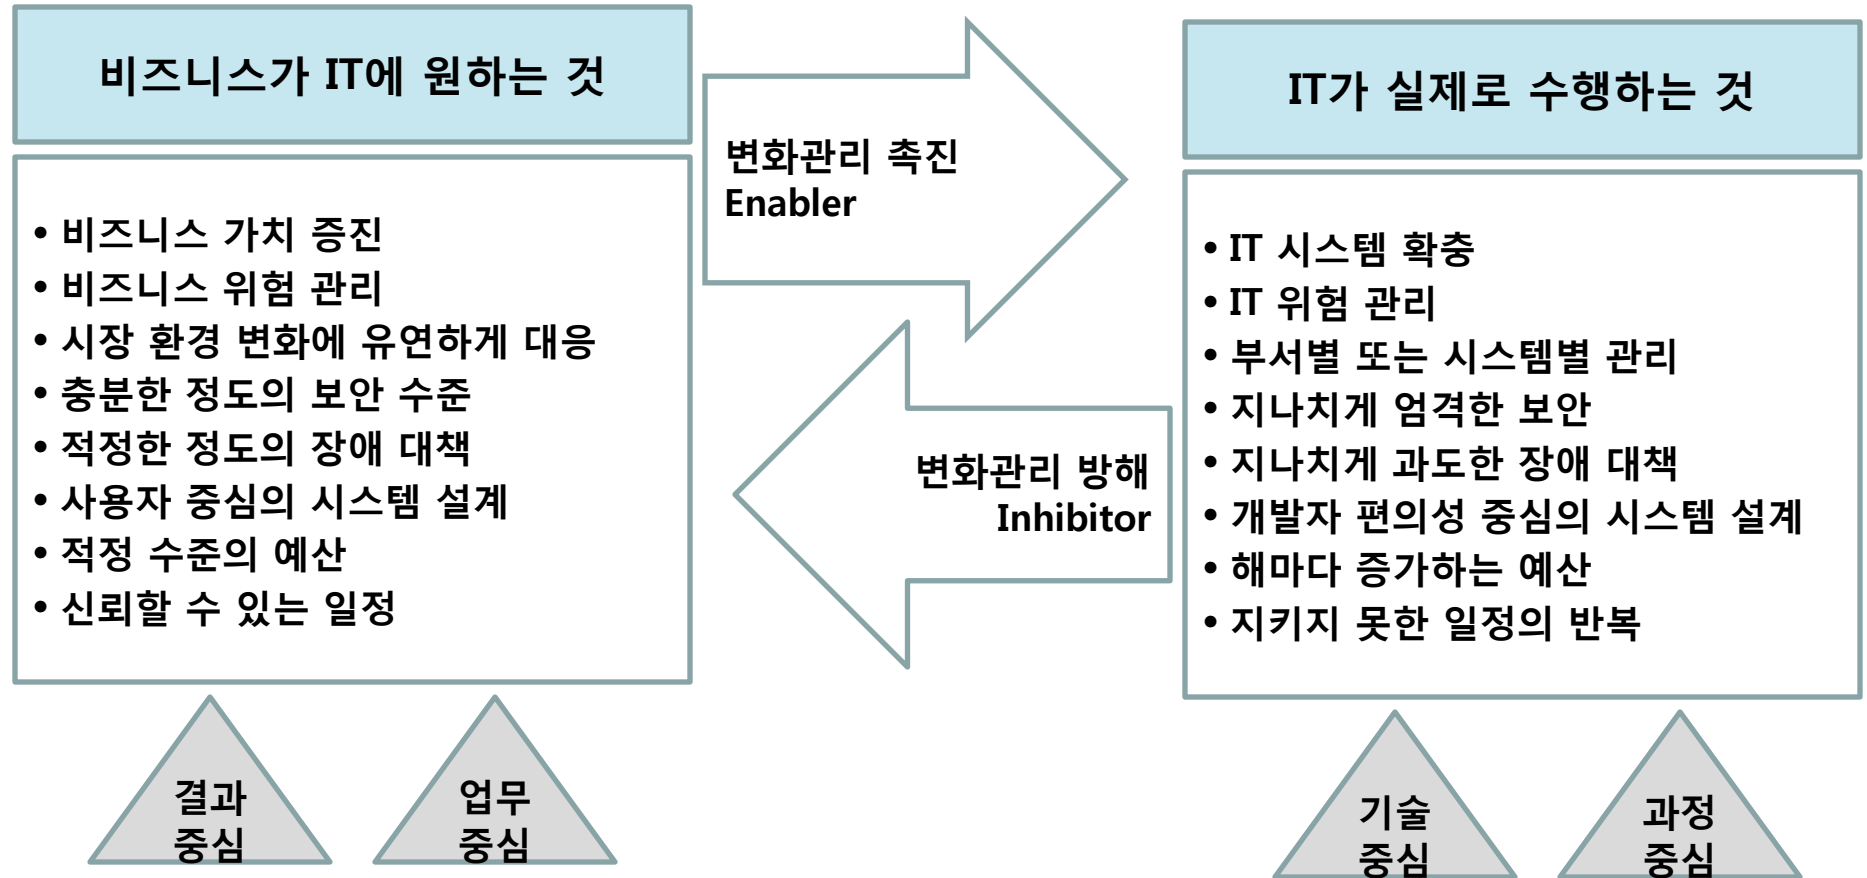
비즈니스가 IT에 원하는 것

• 비즈니스 가치 증진
• 비즈니스 위험 관리
• 시장 환경 변화에 유연하게 대응
• 충분한 정도의 보안 수준
• 적정한 정도의 장애 대책
• 사용자 중심의 시스템 설계
• 적정 수준의 예산
• 신뢰할 수 있는 일정

변화관리 촉진
Enabler

변화관리 방해
Inhibitor

IT가 실제로 수행하는 것

• IT 시스템 확충
• IT 위험 관리
• 부서별 또는 시스템별 관리
• 지나치게 엄격한 보안
• 지나치게 과도한 장애 대책
• 개발자 편의성 중심의 시스템 설계
• 해마다 증가하는 예산
• 지키지 못한 일정의 반복

결과 중심

업무 중심

기술 중심

과정 중심